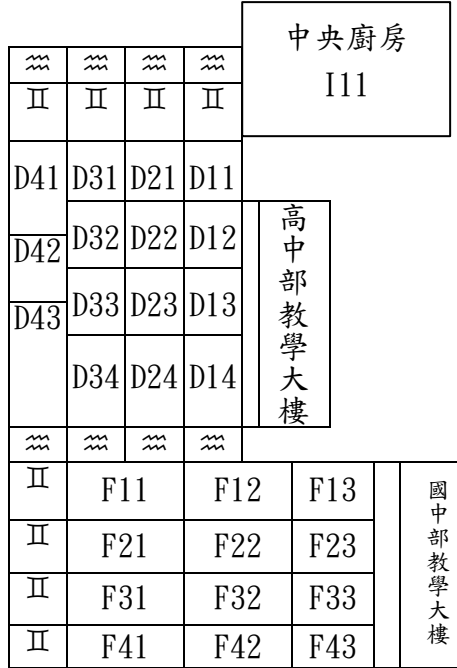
中央廚房
I11

| 〰 | 〰 | 〰 | 〰 |
|---|---|---|---|
| II | II | II | II |
| D41 | D31 | D21 | D11 |
| D42 | D32 | D22 | D12 |
| D43 | D33 | D23 | D13 |
| | D34 | D24 | D14 |
| 〰 | 〰 | 〰 | 〰 |

高中部教學大樓

| II | F11 | F12 | F13 |
|---|---|---|---|
| II | F21 | F22 | F23 |
| II | F31 | F32 | F33 |
| II | F41 | F42 | F43 |

國中部教學大樓